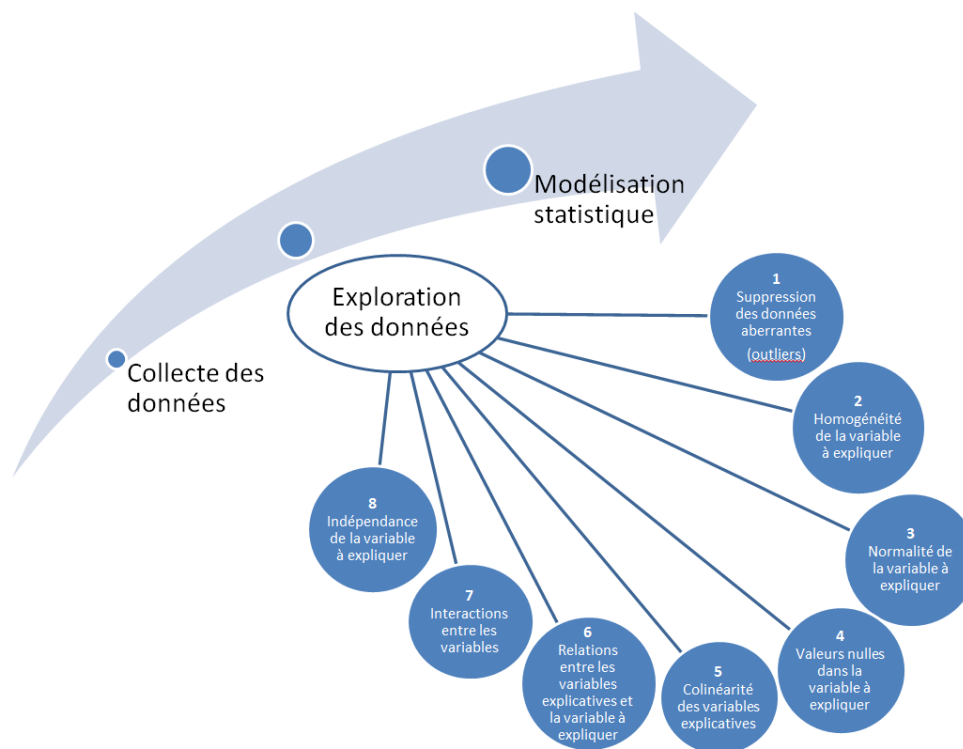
Modélisation statistique

Collecte des données

Exploration des données

1
Suppression des données aberrantes
(outliers)

2
Homogénéité de la variable à expliquer

3
Normalité de la variable à expliquer

4
Valeurs nulles dans la variable à expliquer

5
Colinéarité des variables explicatives

6
Relations entre les variables explicatives et la variable à expliquer

7
Interactions entre les variables

8
Indépendance de la variable à expliquer